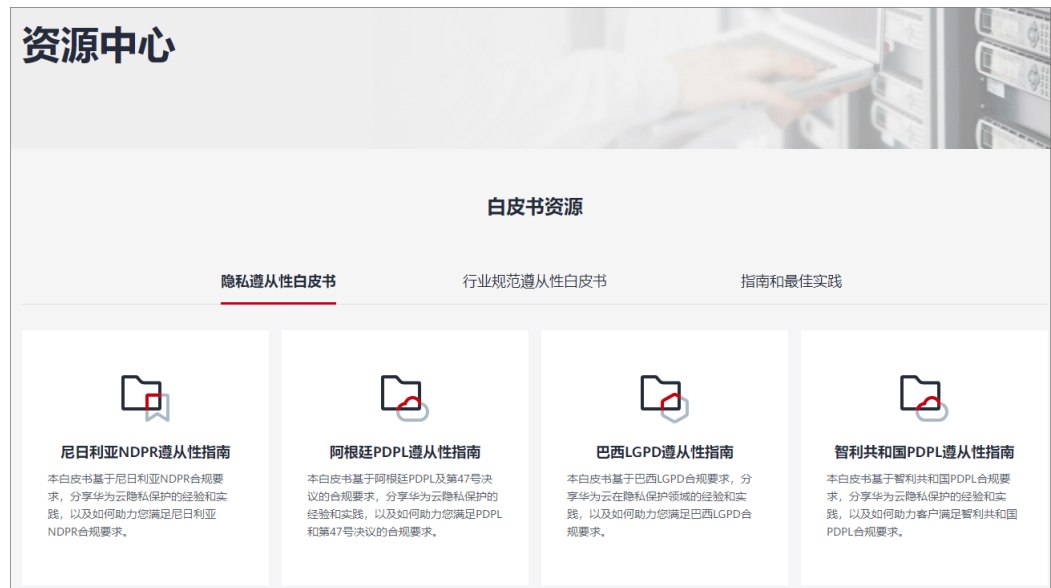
资源中心

白皮书资源

隐私遵从性白皮书

行业规范遵从性白皮书

指南和最佳实践

尼日利亚NDPR遵从性指南

本白皮书基于尼日利亚NDPR合规要求，分享华为云隐私保护的经验和实践，以及如何助力您满足尼日利亚NDPR合规要求。

阿根廷PDPL遵从性指南

本白皮书基于阿根廷PDPL及第47号决议的合规要求，分享华为云隐私保护的经验和实践，以及如何助力您满足PDPL和第47号决议的合规要求。

巴西LGPD遵从性指南

本白皮书基于巴西LGPD合规要求，分享华为云在隐私保护领域的经验和实践，以及如何助力您满足巴西LGPD合规要求。

智利共和国PDPL遵从性指南

本白皮书基于智利共和国PDPL合规要求，分享华为云隐私保护的经验和实践，以及如何助力客户满足智利共和国PDPL合规要求。